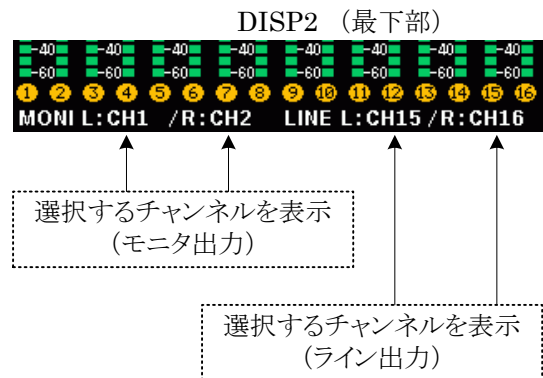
DISP2 （最下部）

-40 -40 -40 -40 -40 -40 -40 -40
-60 -60 -60 -60 -60 -60 -60 -60
1 2 3 4 5 6 7 8 9 10 11 12 13 14 15 16
MONI L:CH1 /R:CH2 LINE L:CH15 /R:CH16

選択するチャンネルを表示
（モニタ出力）

選択するチャンネルを表示
（ライン出力）